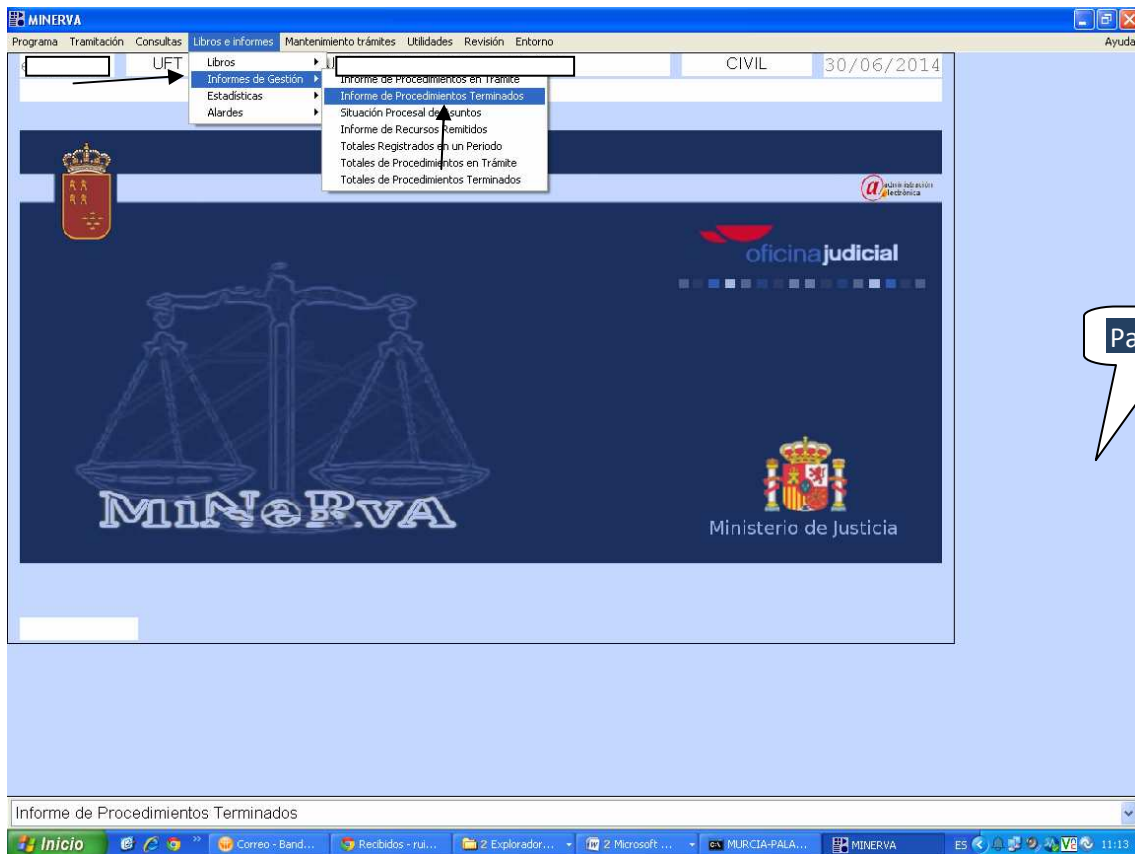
MINERVA

Programa Tramitación Consultas Libros e informes Mantenimiento trámites Utilidades Revisión Entorno Ayuda

UFT U CIVIL 30/06/2014

Libros
Informes de Gestión
Estadísticas
Alardes

Informe de Procedimientos en Trámite
Informe de Procedimientos Terminados
Situación Procesal de Asuntos
Informe de Recursos Remitidos
Totales Registrados en un Periodo
Totales de Procedimientos en Trámite
Totales de Procedimientos Terminados

administración electrónica

oficinajudicial

Pa

MiNeRvA

Ministerio de Justicia

Informe de Procedimientos Terminados

Inicio Correo - Band... Recibidos - rui... 2 Explorador... 2 Microsoft ... MURCIA-PALA... MINERVA ES 11:13